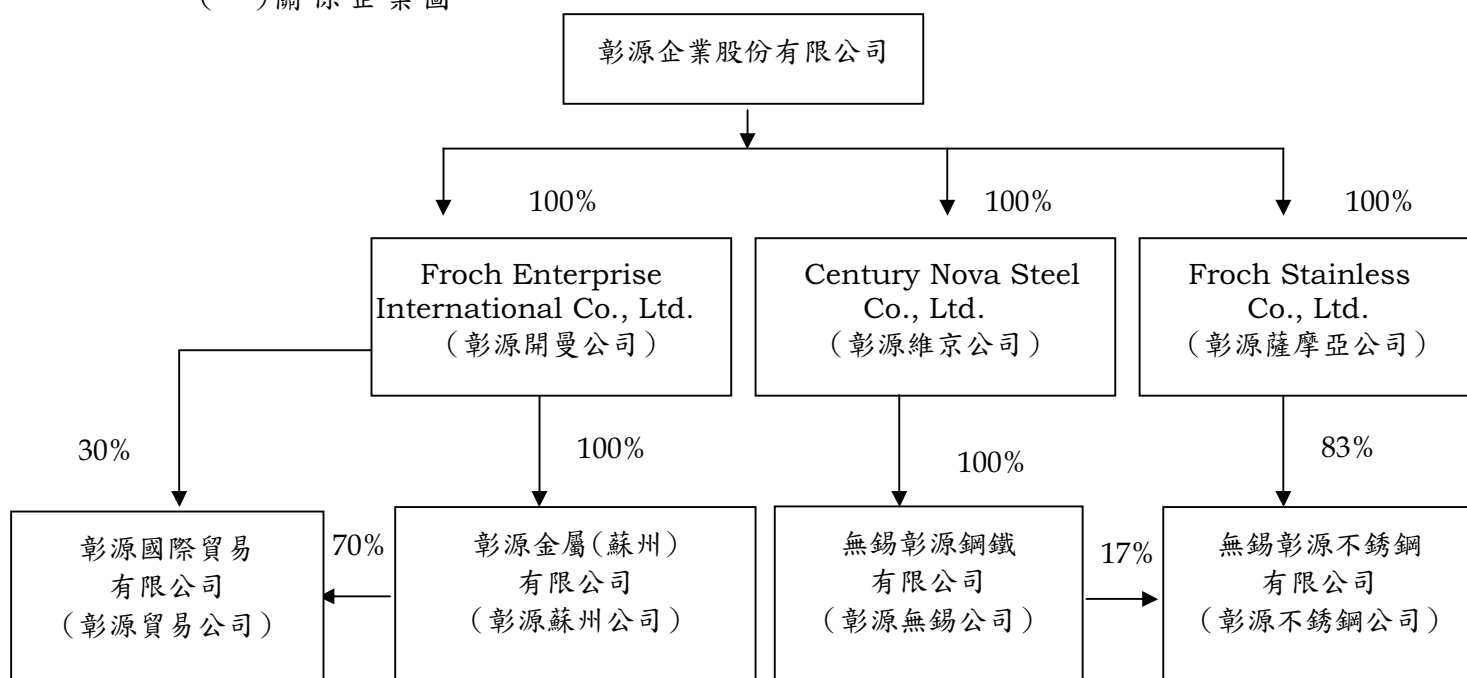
(　)關係企業圖

彰源企業股份有限公司

100%

100%

100%

Froch Enterprise International Co., Ltd.
（彰源開曼公司）

Century Nova Steel Co., Ltd.
（彰源維京公司）

Froch Stainless Co., Ltd.
（彰源薩摩亞公司）

30%

100%

100%

83%

彰源國際貿易
有限公司
（彰源貿易公司）

70%

彰源金屬(蘇州)
有限公司
（彰源蘇州公司）

無錫彰源鋼鐵
有限公司
（彰源無錫公司）

17%

無錫彰源不銹鋼
有限公司
（彰源不銹鋼公司）